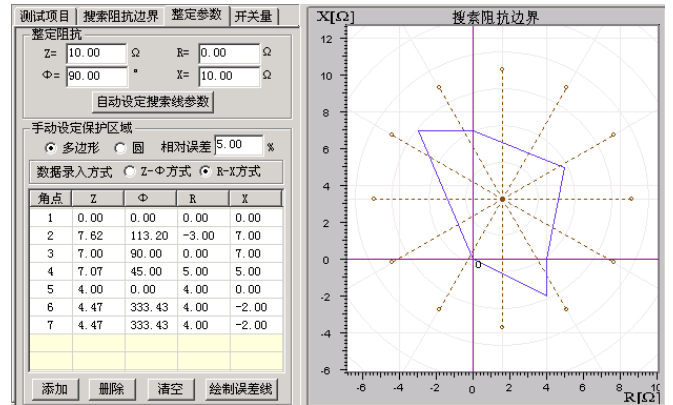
测试项目 | 搜索阻抗边界 | 整定参数 | 开关量

整定阻抗
Z= 10.00 Ω R= 0.00 Ω
Φ= 90.00 ° X= 10.00 Ω
自动设定搜索线参数

手动设定保护区域
多边形 圆 相对误差 5.00 %
数据录入方式 Z-Φ方式 R-X方式

| 角点 | Z | Φ | R | X |
|---|---|---|---|---|
| 1 | 0.00 | 0.00 | 0.00 | 0.00 |
| 2 | 7.62 | 113.20 | -3.00 | 7.00 |
| 3 | 7.00 | 90.00 | 0.00 | 7.00 |
| 4 | 7.07 | 45.00 | 5.00 | 5.00 |
| 5 | 4.00 | 0.00 | 4.00 | 0.00 |
| 6 | 4.47 | 333.43 | 4.00 | -2.00 |
| 7 | 4.47 | 333.43 | 4.00 | -2.00 |

添加 删除 清空 绘制误差线

X[Ω] 搜索阻抗边界
12
10
8
6
4
2
0
-2
-4
-6
0
-6 -4 -2 0 2 4 6 8 10
R[Ω]